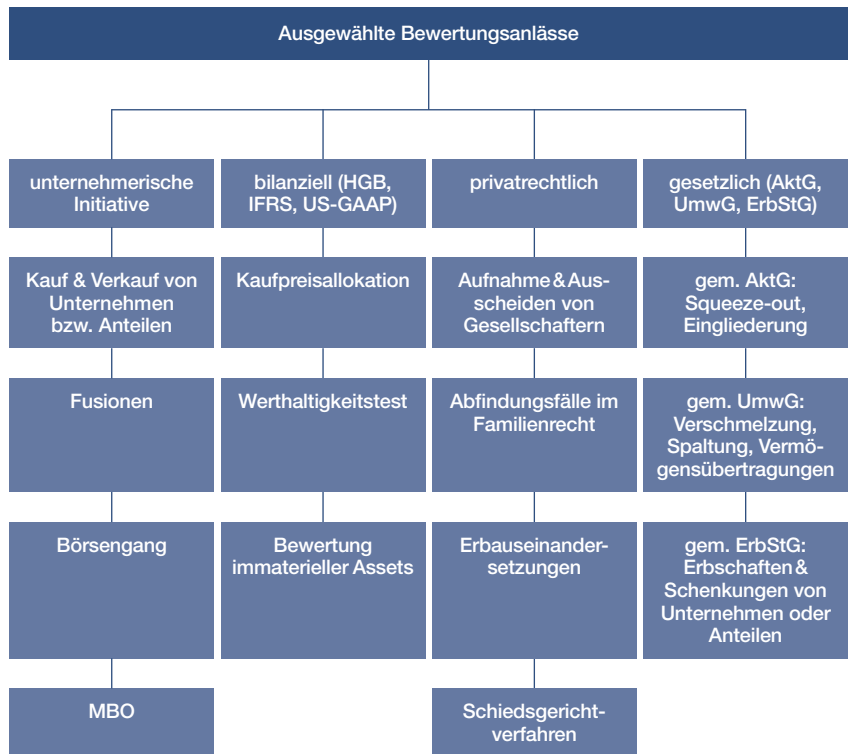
Ausgewählte Bewertungsanlässe

unternehmerische Initiative

Kauf & Verkauf von Unternehmen bzw. Anteilen

Fusionen

Börsengang

MBO

bilanziell (HGB, IFRS, US-GAAP)

Kaufpreisallokation

Werthaltigkeitstest

Bewertung immaterieller Assets

privatrechtlich

Aufnahme & Ausscheiden von Gesellschaftern

Abfindungsfälle im Familienrecht

Erbauseinandersetzungen

Schiedsgerichtverfahren

gesetzlich (AktG, UmwG, ErbStG)

gem. AktG: Squeeze-out, Eingliederung

gem. UmwG: Verschmelzung, Spaltung, Vermögensübertragungen

gem. ErbStG: Erbschaften & Schenkungen von Unternehmen oder Anteilen